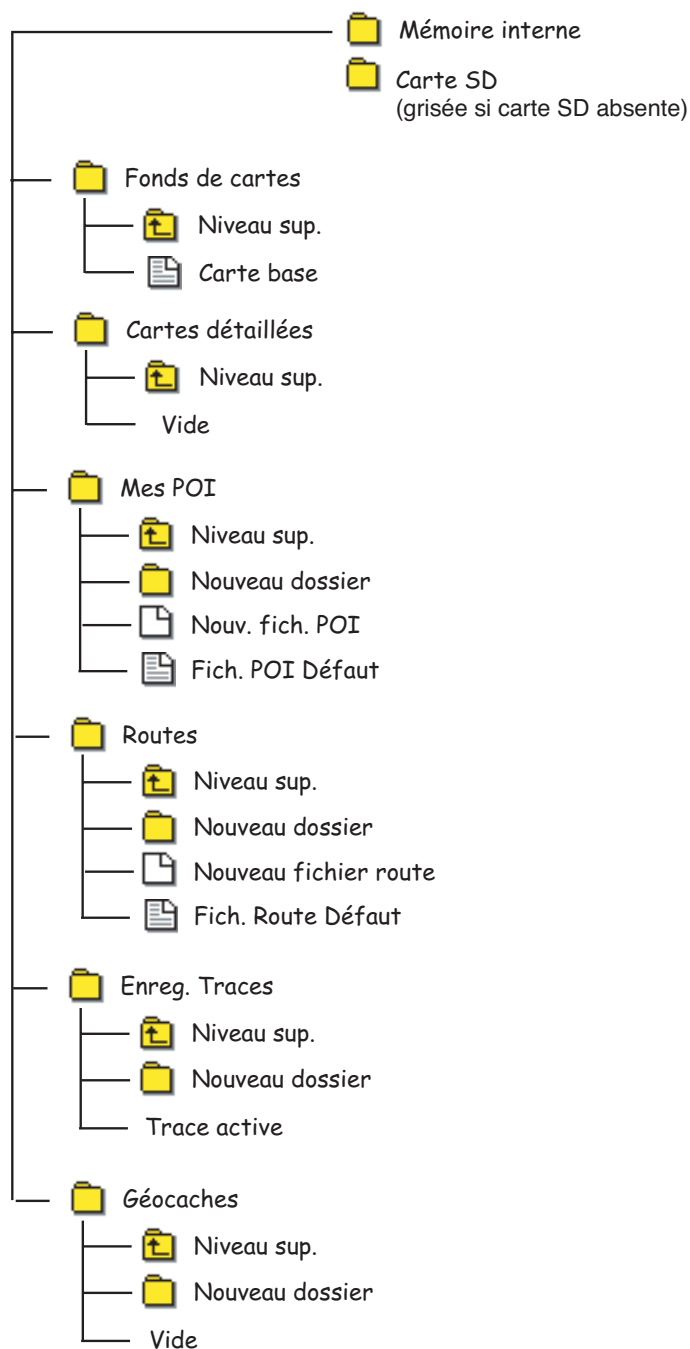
Mémoire interne

Carte SD
(grisée si carte SD absente)

Fonds de cartes

Niveau sup.

Carte base

Cartes détaillées

Niveau sup.

Vide

Mes POI

Niveau sup.

Nouveau dossier

Nouv. fich. POI

Fich. POI Défaut

Routes

Niveau sup.

Nouveau dossier

Nouveau fichier route

Fich. Route Défaut

Enreg. Traces

Niveau sup.

Nouveau dossier

Trace active

Géocaches

Niveau sup.

Nouveau dossier

Vide